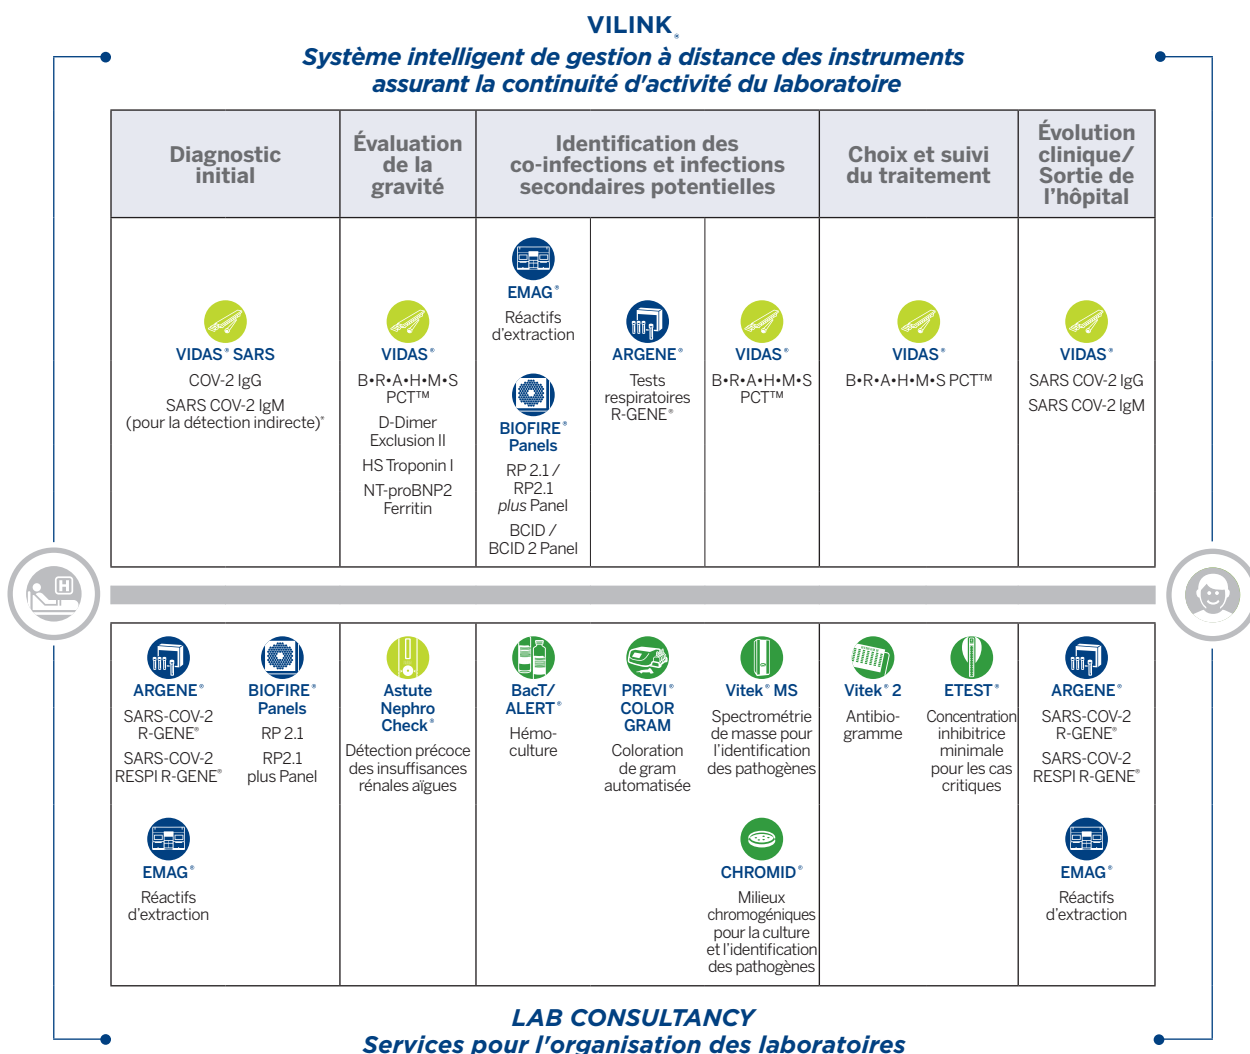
VILINK®

Système intelligent de gestion à distance des instruments assurant la continuité d'activité du laboratoire

| Diagnostic initial | Évaluation de la gravité | Identification des co-infections et infections secondaires potentielles | | | Choix et suivi du traitement | Évolution clinique/ Sortie de l'hôpital |
|---|---|---|---|---|---|---|
| VIDAS® SARS COV-2 IgG SARS COV-2 IgM (pour la détection indirecte)* | VIDAS® B•R•A•H•M•S PCT™ D-Dimer Exclusion II HS Troponin I NT-proBNP2 Ferritin | EMAG® Réactifs d'extraction BIOFIRE® Panels RP 2.1 / RP2.1 plus Panel BCID / BCID 2 Panel | ARGENE® Tests respiratoires R-GENE® | VIDAS® B•R•A•H•M•S PCT™ | VIDAS® B•R•A•H•M•S PCT™ | VIDAS® SARS COV-2 IgG SARS COV-2 IgM |

ARGENE® SARS-COV-2 R-GENE® SARS-COV-2 RESPI R-GENE®

BIOFIRE® Panels RP 2.1 RP2.1 plus Panel

EMAG® Réactifs d'extraction

Astute Nephro Check® Détection précoce des insuffisances rénales aïgues

BacT/ ALERT® Hémo-culture

PREVI® COLOR GRAM Coloration de gram automatisée

Vitek® MS Spectrométrie de masse pour l'identification des pathogènes

CHROMID® Milieux chromogéniques pour la culture et l'identification des pathogènes

Vitek® 2 Antibio-gramme

ETEST® Concentration inhibitrice minimale pour les cas critiques

ARGENE® SARS-COV-2 R-GENE® SARS-COV-2 RESPI R-GENE®

EMAG® Réactifs d'extraction

LAB CONSULTANCY
Services pour l'organisation des laboratoires